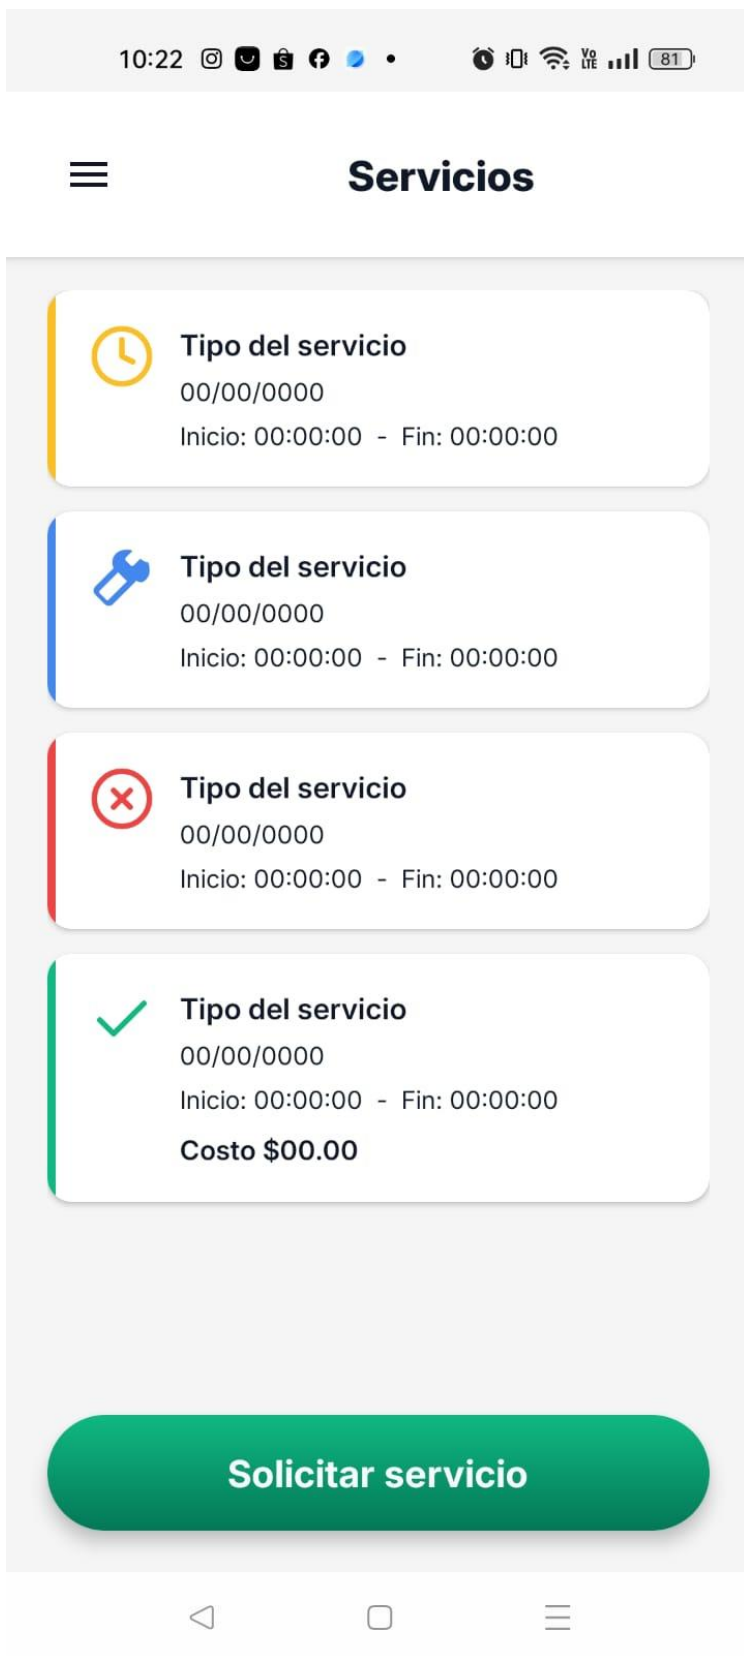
10:22

81

Servicios

Tipo del servicio
00/00/0000
Inicio: 00:00:00 - Fin: 00:00:00

Tipo del servicio
00/00/0000
Inicio: 00:00:00 - Fin: 00:00:00

Tipo del servicio
00/00/0000
Inicio: 00:00:00 - Fin: 00:00:00

Tipo del servicio
00/00/0000
Inicio: 00:00:00 - Fin: 00:00:00
Costo $00.00

Solicitar servicio